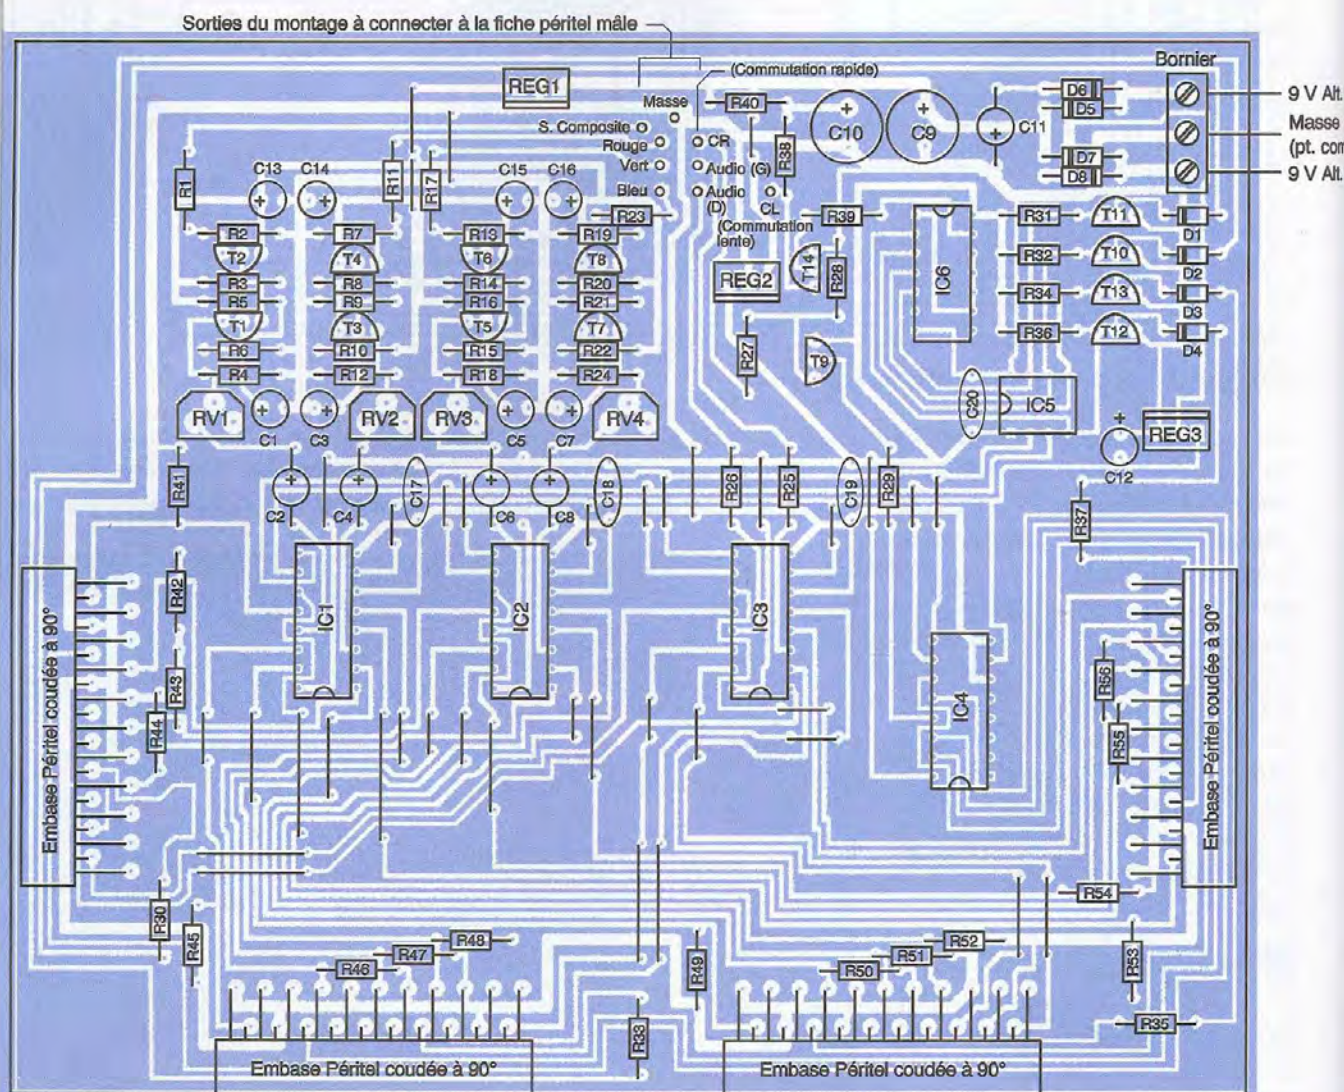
Sorties du montage à connecter à la fiche péritel mâle

(Commutation rapide)

REG1

Masse

S. Composite

Rouge

Vert

Bleu

CR

Audio (G)

Audio (D)

CL

(Commutation lente)

R40

R38

C10

C9

C11

Bornier

D6

D5

D7

D8

9 V Alt.

Masse (pt. com

9 V Alt.

R1

C13

C14

R11

R17

C15

C16

R23

R39

R31

T11

D1

R2

R7

R13

R19

T2

T4

T6

T8

T14

R28

IC6

R32

T10

D2

R3

R8

R14

R20

REG2

R5

R9

R16

R21

R34

T13

D3

T1

T3

T5

T7

R36

T12

D4

R6

R10

R15

R22

R27

T9

R4

R12

R18

R24

RV1

C1

C3

RV2

RV3

C5

C7

RV4

C20

IC5

REG3

C12

R41

C2

C4

C17

C6

C8

C18

R26

R25

C19

R29

R37

R42

IC1

IC2

IC3

Embase Péritel coudée à 90°

R43

R44

IC4

R56

R55

Embase Péritel coudée à 90°

R54

R30

R45

R48

R47

R46

R49

R52

R51

R50

R53

R33

R35

Embase Péritel coudée à 90°

Embase Péritel coudée à 90°